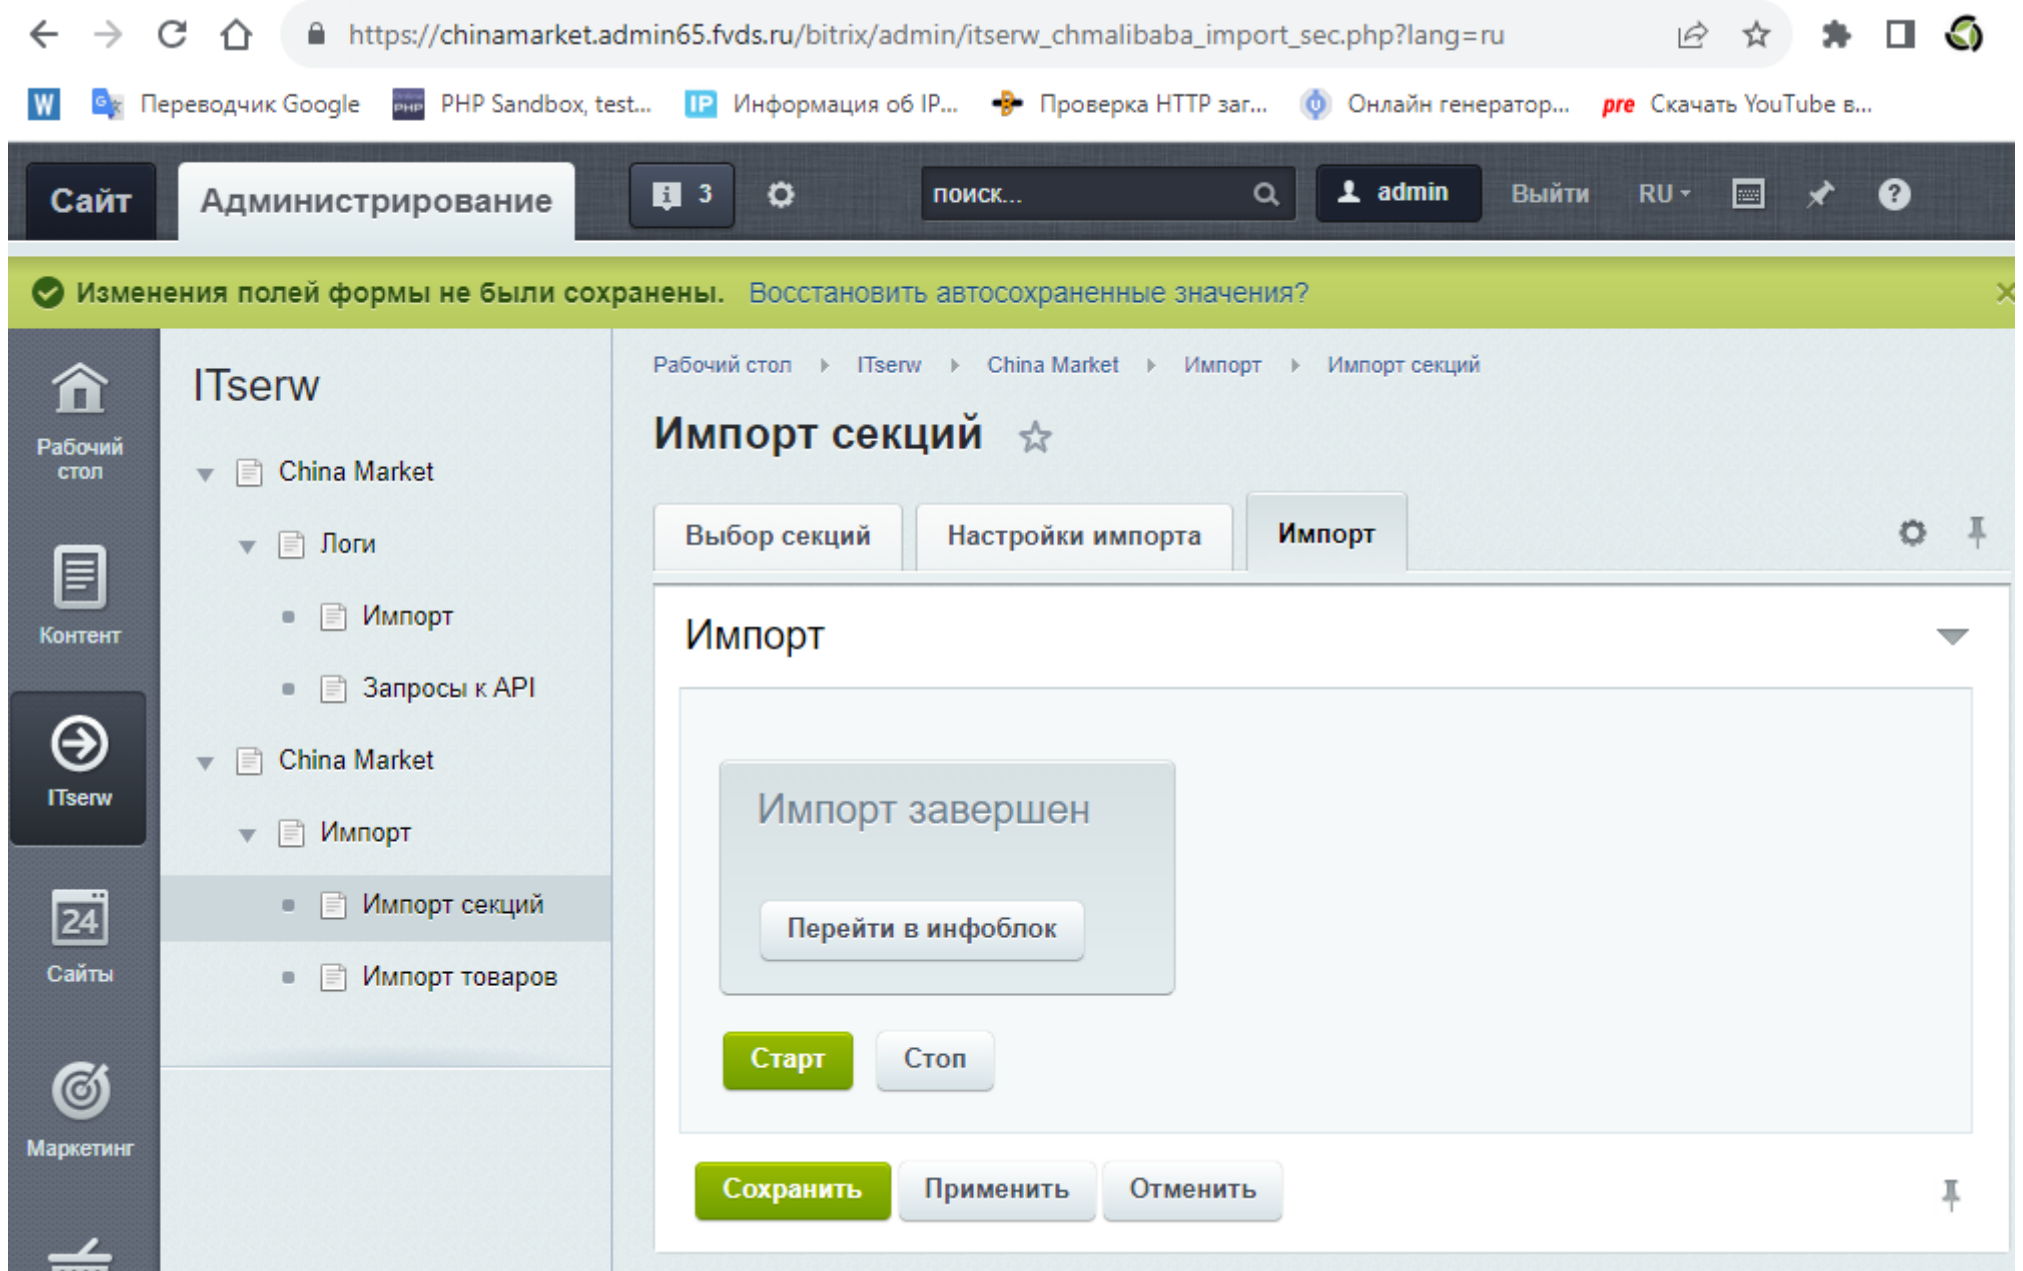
https://chinamarket.admin65.fvds.ru/bitrix/admin/itserw_chmalibaba_import_sec.php?lang=ru

W Переводчик Google PHP Sandbox, test... IP Информация об IP... Проверка HTTP заг... Онлайн генератор... pre Скачать YouTube в...

Сайт Администрирование 3 поиск... admin Выйти RU

Изменения полей формы не были сохранены. Восстановить автосохраненные значения?

Рабочий стол
Контент
ITserw
24 Сайты
Маркетинг

ITserw
China Market
Логи
Импорт
Запросы к API
China Market
Импорт
Импорт секций
Импорт товаров

Рабочий стол ITserw China Market Импорт Импорт секций

Импорт секций

Выбор секций | Настройки импорта | Импорт

Импорт

Импорт завершен

Перейти в инфоблок

Старт Стоп

Сохранить Применить Отменить